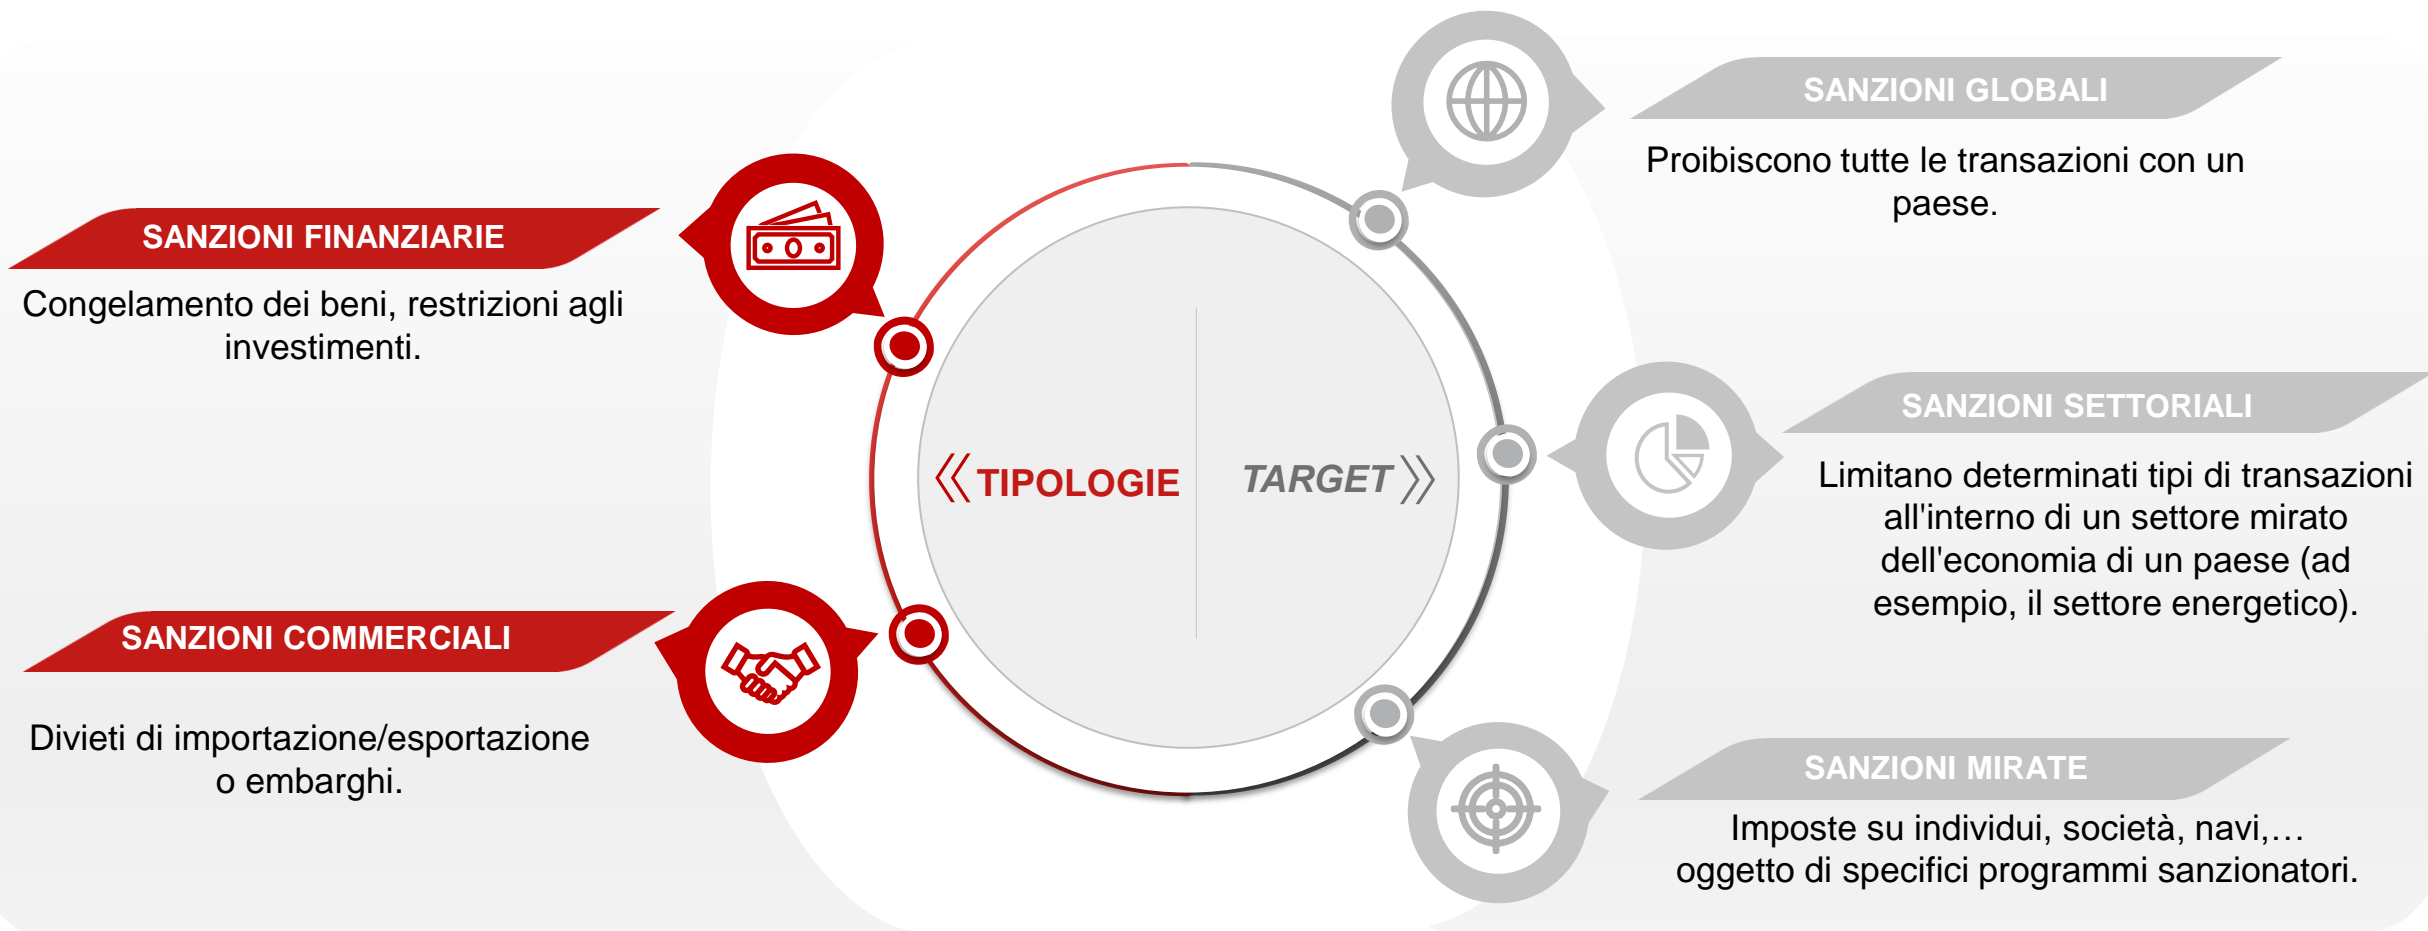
SANZIONI FINANZIARIE

Congelamento dei beni, restrizioni agli investimenti.

SANZIONI COMMERCIALI

Divieti di importazione/esportazione o embarghi.

TIPOLOGIE

TARGET

SANZIONI GLOBALI

Proibiscono tutte le transazioni con un paese.

SANZIONI SETTORIALI

Limitano determinati tipi di transazioni all'interno di un settore mirato dell'economia di un paese (ad esempio, il settore energetico).

SANZIONI MIRATE

Imposte su individui, società, navi,… oggetto di specifici programmi sanzionatori.